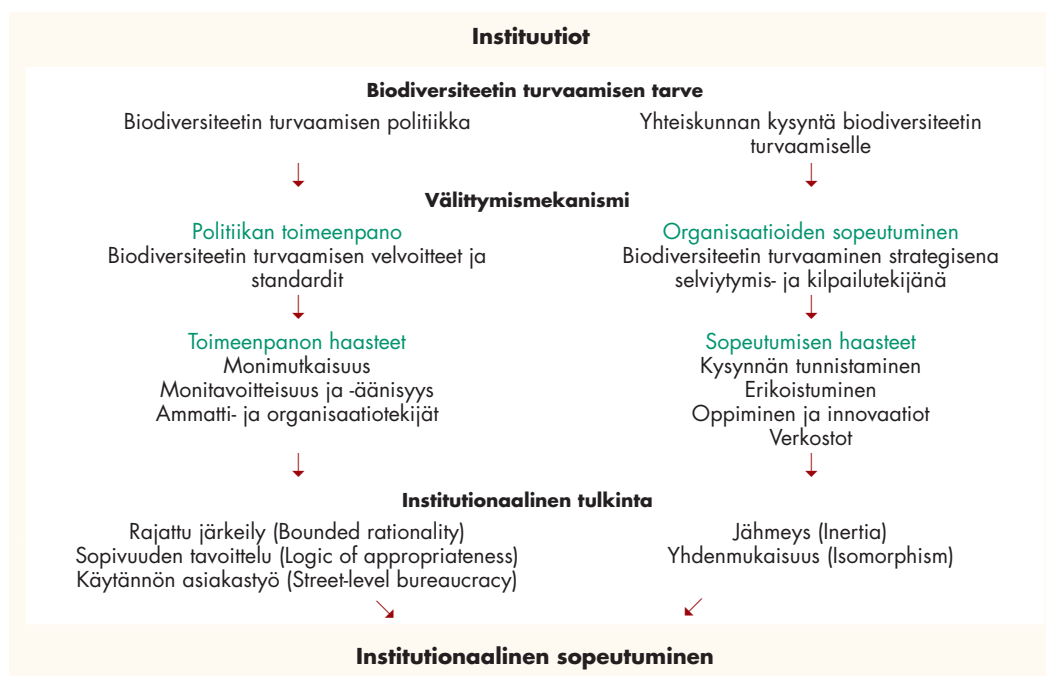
Instituutiot

Biodiversiteetin turvaamisen tarve

Biodiversiteetin turvaamisen politiikka

Yhteiskunnan kysyntä biodiversiteetin turvaamiselle

Välittymismekanismi

Politiikan toimeenpano
Biodiversiteetin turvaamisen velvoitteet ja standardit

Organisaatioiden sopeutuminen
Biodiversiteetin turvaaminen strategisena selviytymis- ja kilpailutekijänä

Toimeenpanon haasteet
Monimutkaisuus
Monitavoitteisuus ja -äänisyys
Ammatti- ja organisaatiotekijät

Sopeutumisen haasteet
Kysynnän tunnistaminen
Erikoistuminen
Oppiminen ja innovaatiot
Verkostot

Institutionaalinen tulkinta

Rajattu järkeily (Bounded rationality)
Sopivuuden tavoittelu (Logic of appropriateness)
Käytännön asiakastyö (Street-level bureaucracy)

Jähmeys (Inertia)
Yhdenmukaisuus (Isomorphism)

Institutionaalinen sopeutuminen